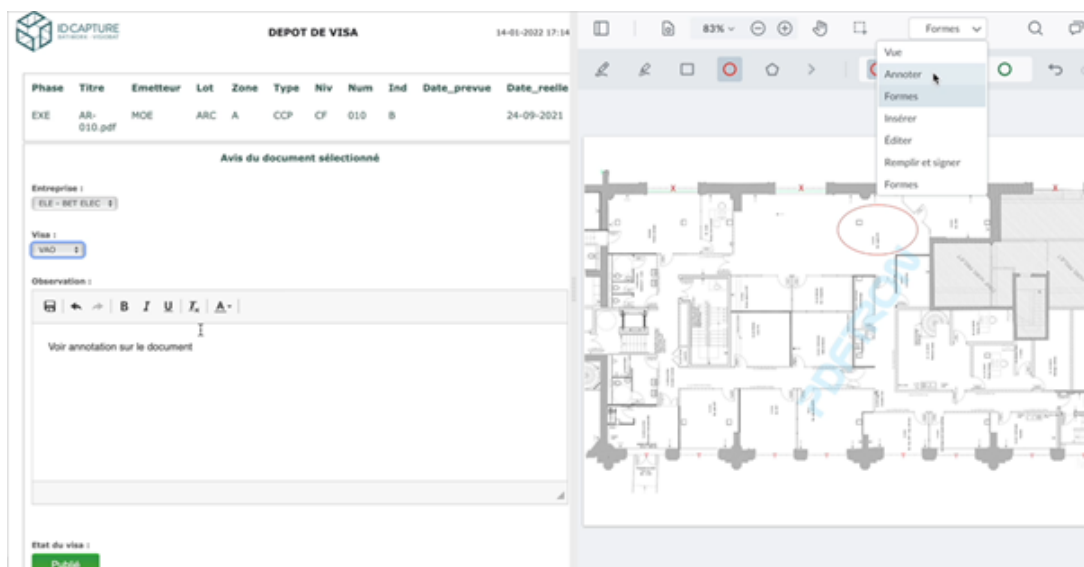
IDCAPTURE

DEPOT DE VISA

14-01-2022 17:14

| Phase | Titre | Emetteur | Lot | Zone | Type | Niv | Num | Ind | Date_prevue | Date_reelle |
|---|---|---|---|---|---|---|---|---|---|---|
| EXE | AR-010.pdf | MOE | ARC | A | CCP | CF | 010 | B | | 24-09-2021 |

Avis du document sélectionné

Entreprise :
ELE - BET ELEC

Visa :
VAO

Observation :

B I U $I_x$ A

Voir annotation sur le document

Etat du visa :
Publié

83%

Formes

Vue
Annoter
Formes
Insérer
Éditer
Remplir et signer
Formes